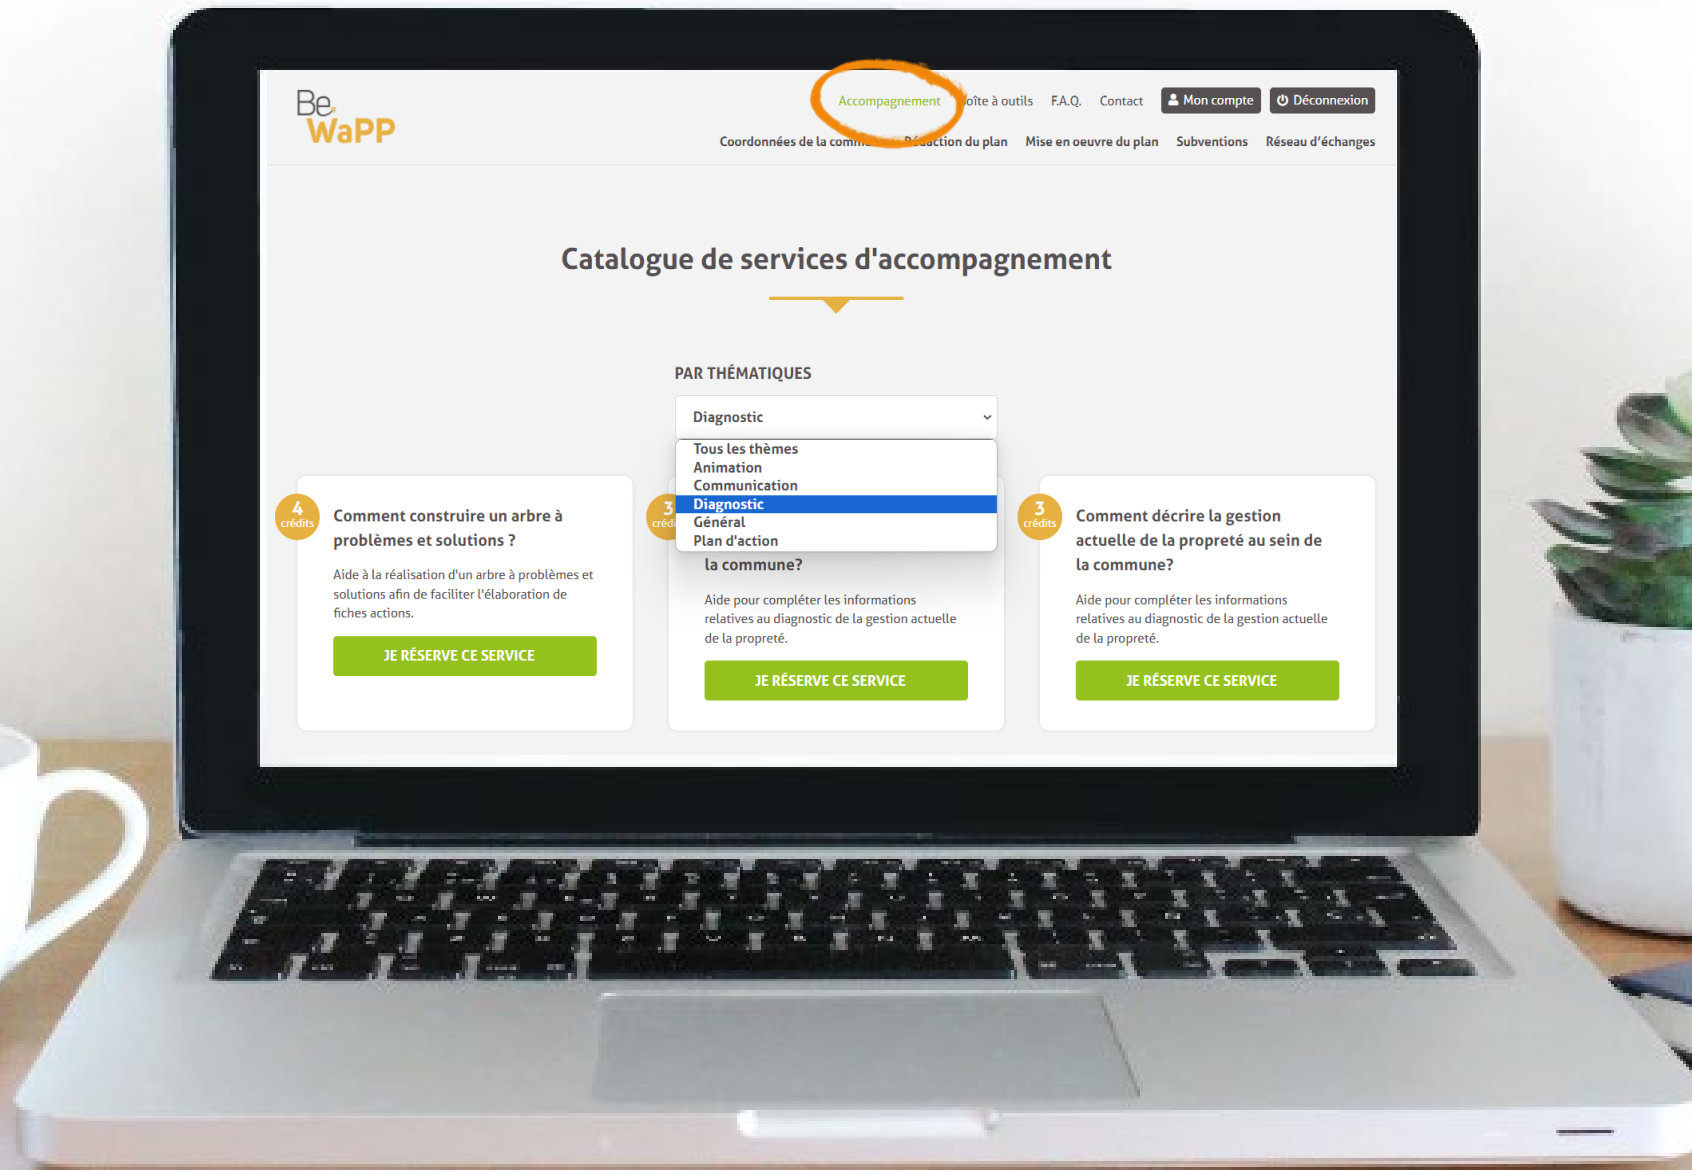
Be WaPP

Accompagnement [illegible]oîte à outils F.A.Q. Contact Mon compte Déconnexion

Coordonnées de la comm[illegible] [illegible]action du plan Mise en oeuvre du plan Subventions Réseau d'échanges

Catalogue de services d'accompagnement

PAR THÉMATIQUES

Diagnostic

Tous les thèmes
Animation
Communication
Diagnostic
Général
Plan d'action

4 crédits

Comment construire un arbre à problèmes et solutions ?

Aide à la réalisation d'un arbre à problèmes et solutions afin de faciliter l'élaboration de fiches actions.

JE RÉSERVE CE SERVICE

3 crédi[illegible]

la commune?

Aide pour compléter les informations relatives au diagnostic de la gestion actuelle de la propreté.

JE RÉSERVE CE SERVICE

3 crédits

Comment décrire la gestion actuelle de la propreté au sein de la commune?

Aide pour compléter les informations relatives au diagnostic de la gestion actuelle de la propreté.

JE RÉSERVE CE SERVICE